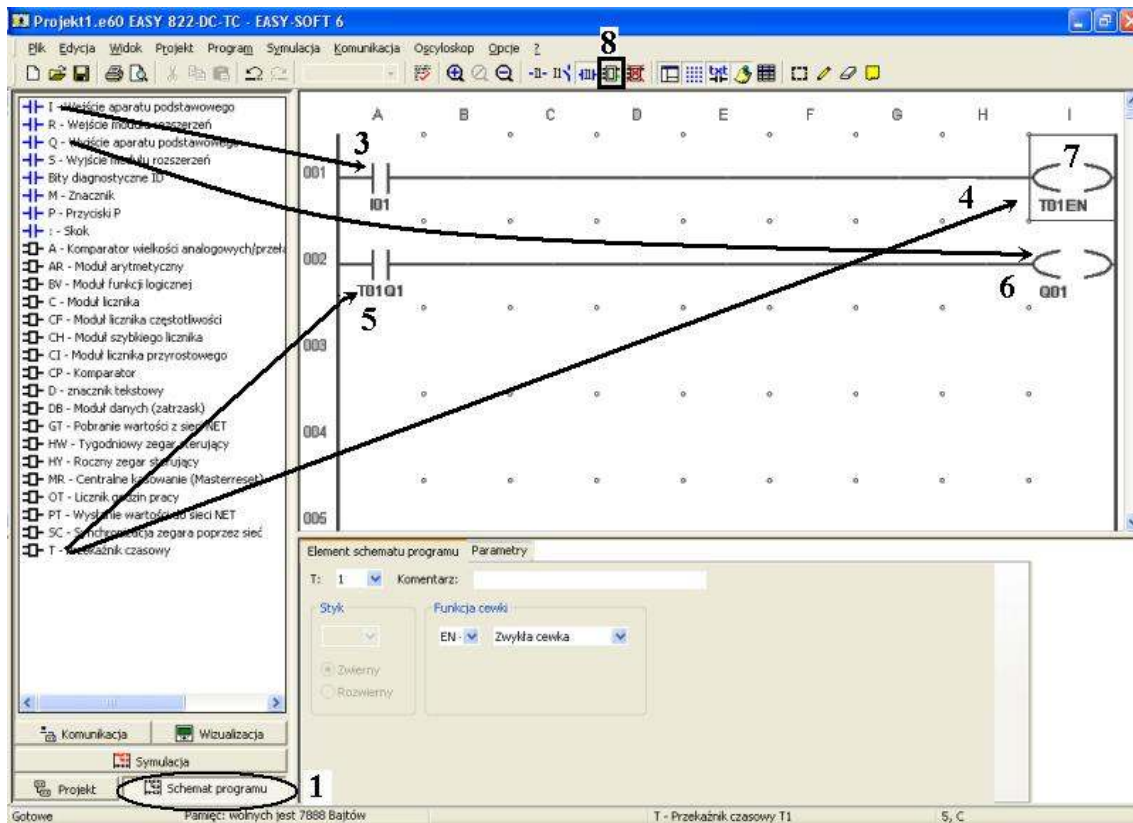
Projekt1.e60 EASY 822-DC-TC - EASY-SOFT 6

Plik Edycja Widok Projekt Program Symulacja Komunikacja Oscyloskop Opcje ?

8

I - Wejście aparatu podstawowego
R - Wejście modułu rozszerzeń
Q - Wyjście aparatu podstawowego
S - Wyjście modułu rozszerzeń
Bity diagnostyczne ID
M - Znacznik
P - Przyciski P
: - Skok
A - Komparator wielkości analogowych/przeła
AR - Moduł arytmetyczny
BV - Moduł funkcji logicznej
C - Moduł licznika
CF - Moduł licznika częstotliwości
CH - Moduł szybkiego licznika
CI - Moduł licznika przyrostowego
CP - Komparator
D - znacznik tekstowy
DB - Moduł danych (zatrzask)
GT - Pobranie wartości z sieci NET
HW - Tygodniowy zegar sterujący
HY - Roczny zegar sterujący
MR - Centralne kasowanie (Masterreset)
OT - Licznik godzin pracy
PT - Wysłanie wartości do sieci NET
SC - Synchronizacja zegara poprzez sieć
T - Przekaźnik czasowy

A B C D E F G H I

3

001
I01

7
T01EN

4

002
T01Q1

6
Q01

5

003

004

005

Komunikacja
Wizualizacja
Symulacja
Projekt
Schemat programu
1

Element schematu programu Parametry
T: 1 Komentarz:
Styk
Zwierny
Rozwierny
Funkcja cewki
EN - Zwykła cewka

Gotowe Pamięć: wolnych jest 7888 Bajtów T - Przekaźnik czasowy T1 5, C